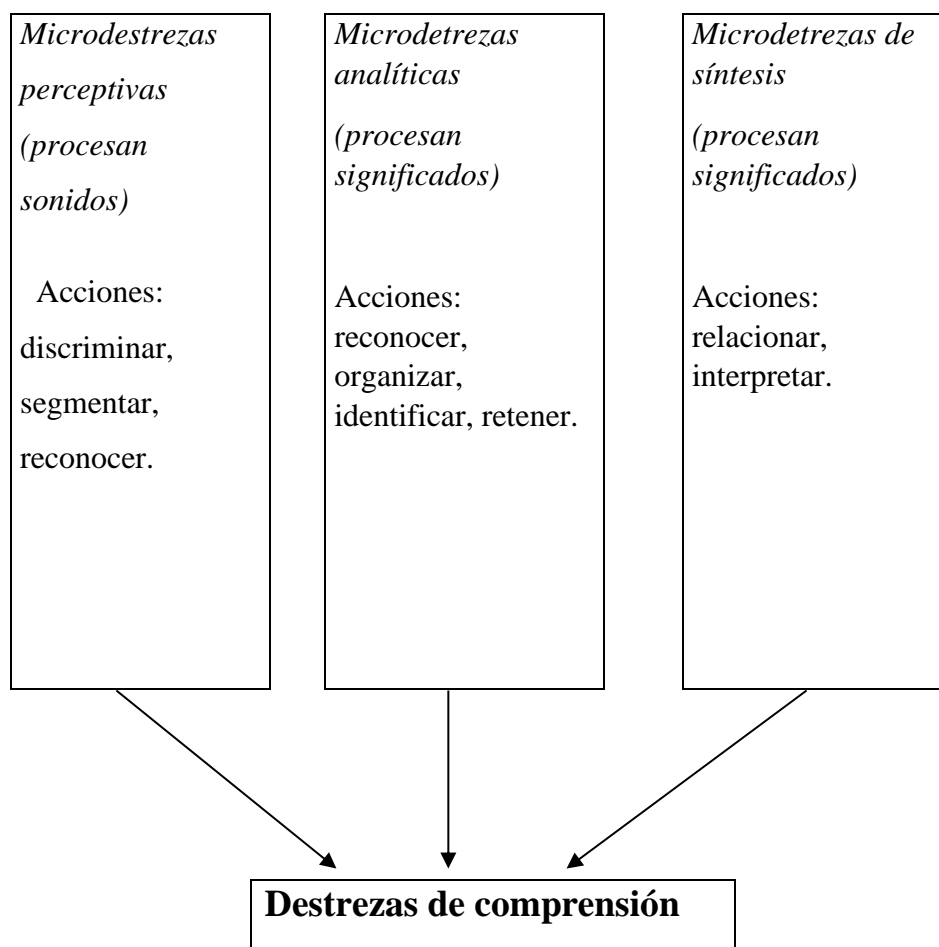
Microdestrezas perceptivas (procesan sonidos)

Acciones: discriminar, segmentar, reconocer.

Microdetrezas analíticas

(procesan significados)

Acciones: reconocer, organizar, identificar, retener.

Microdetrezas de síntesis

(procesan significados)

Acciones: relacionar, interpretar.

Destrezas de comprensión